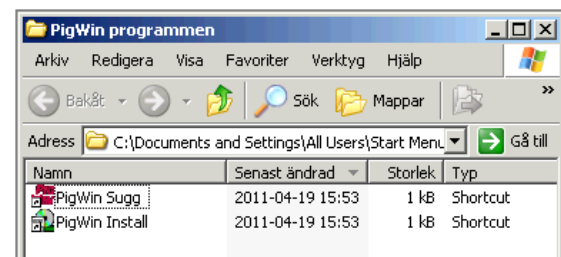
PigWin programmen

Arkiv Redigera Visa Favoriter Verktyg Hjälp

Bakåt Sök Mappar

Adress C:\Documents and Settings\All Users\Start Menu Gå till

| Namn | Senast ändrad | Storlek | Typ |
|---|---|---|---|
| PigWin Sugg | 2011-04-19 15:53 | 1 kB | Shortcut |
| PigWin Install | 2011-04-19 15:53 | 1 kB | Shortcut |